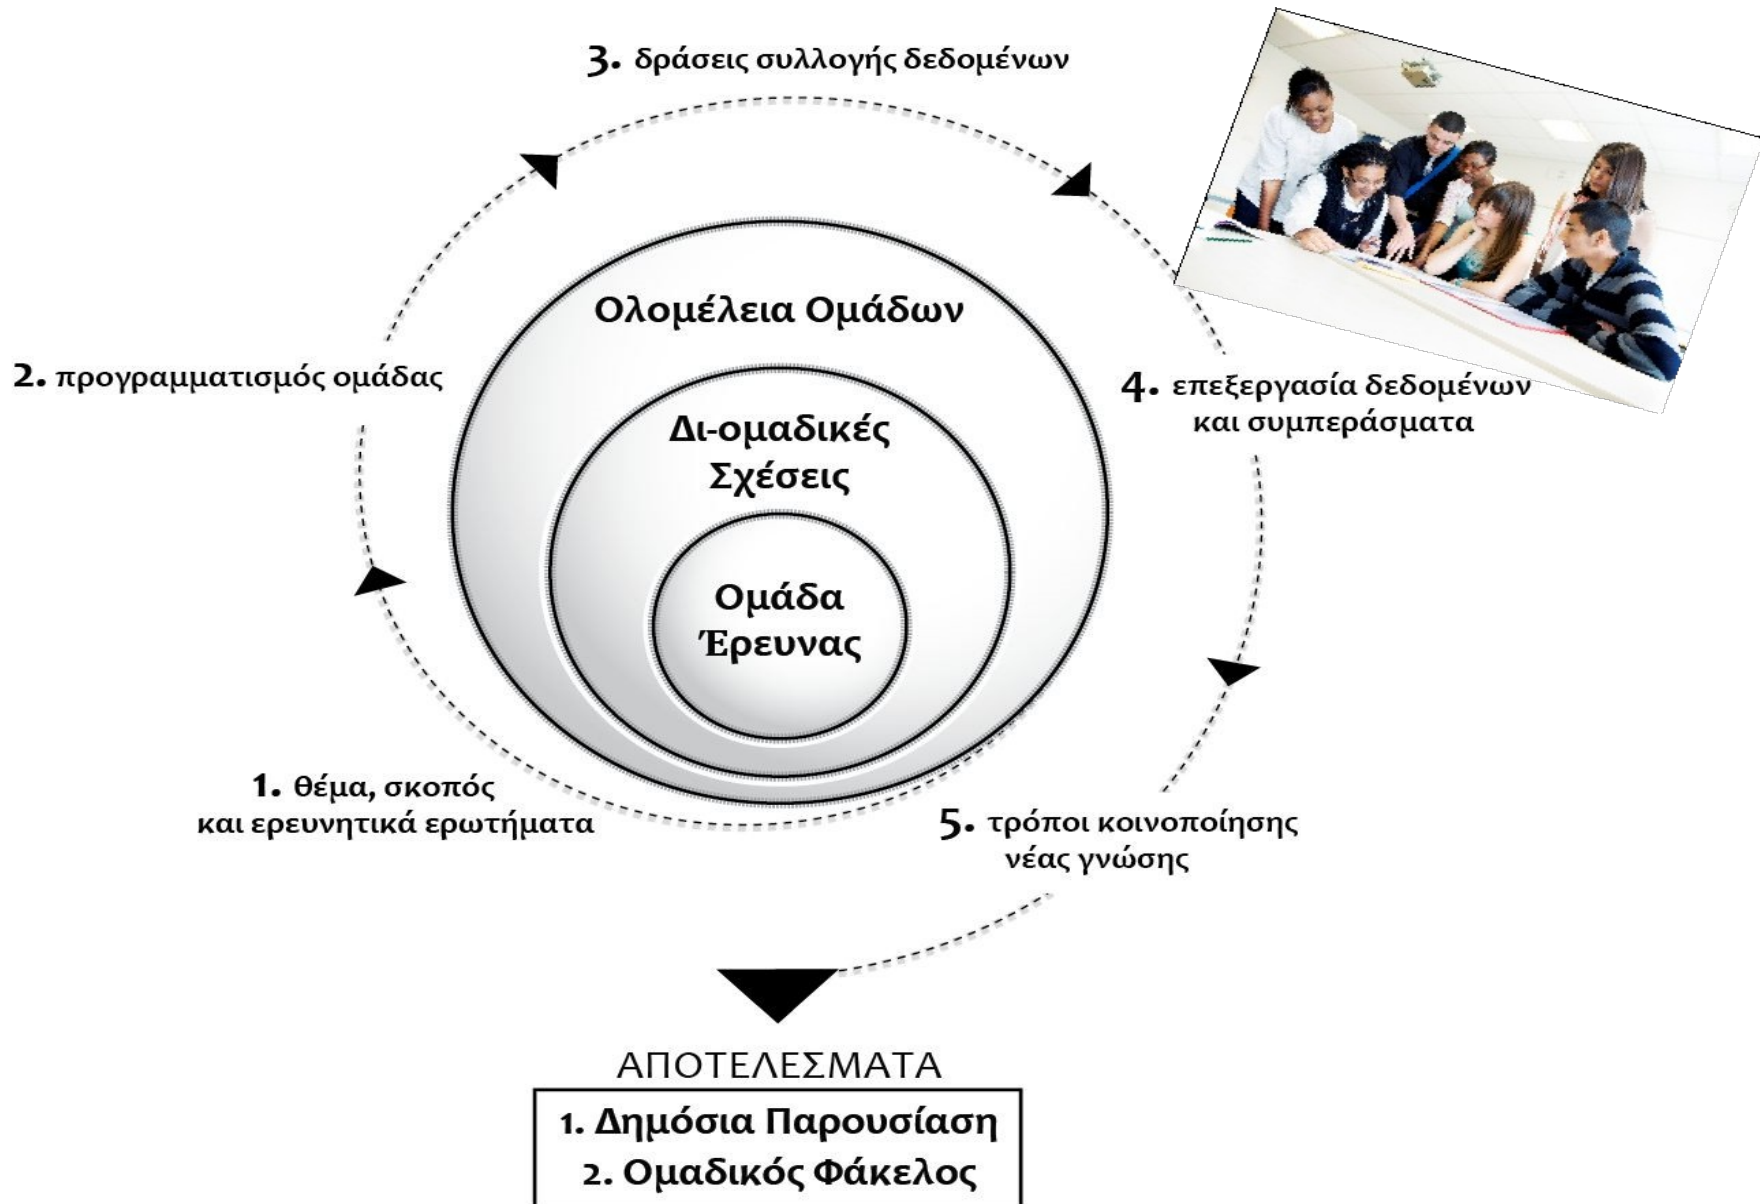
3. δράσεις συλλογής δεδομένων

Ολομέλεια Ομάδων

2. προγραμματισμός ομάδας

4. επεξεργασία δεδομένων και συμπεράσματα

Δι-ομαδικές Σχέσεις

Ομάδα Έρευνας

1. θέμα, σκοπός και ερευνητικά ερωτήματα

5. τρόποι κοινοποίησης νέας γνώσης

ΑΠΟΤΕΛΕΣΜΑΤΑ

1. Δημόσια Παρουσίαση
2. Ομαδικός Φάκελος